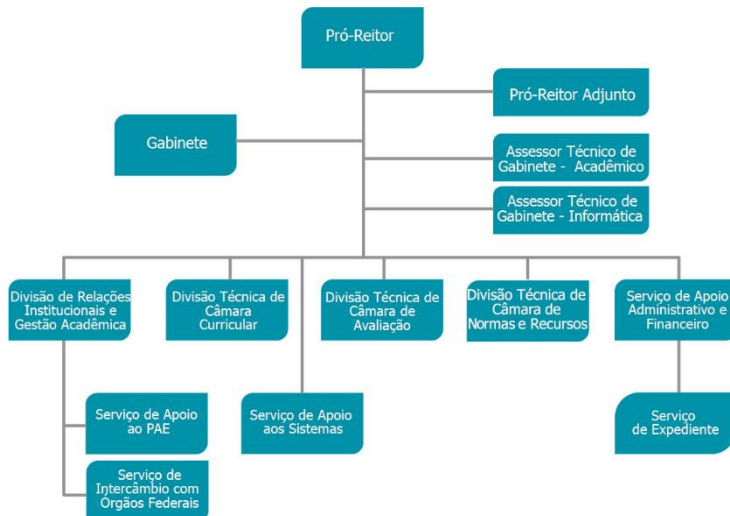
Pró-Reitor

Pró-Reitor Adjunto

Gabinete

Assessor Técnico de Gabinete - Acadêmico

Assessor Técnico de Gabinete - Informática

Divisão de Relações Institucionais e Gestão Acadêmica

Divisão Técnica de Câmara Curricular

Divisão Técnica de Câmara de Avaliação

Divisão Técnica de Câmara de Normas e Recursos

Serviço de Apoio Administrativo e Financeiro

Serviço de Apoio ao PAE

Serviço de Apoio aos Sistemas

Serviço de Expediente

Serviço de Intercâmbio com Orgãos Federais